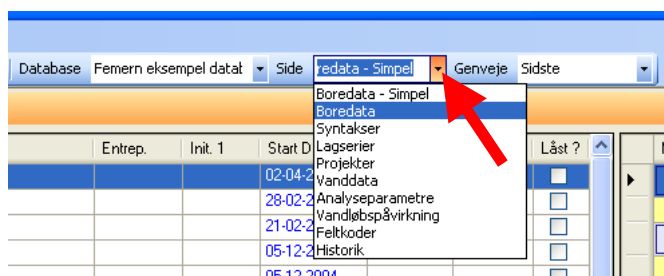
Database Femern eksempel datal Side oredata - Simpel Genveje Sidste

Boredata - Simpel
Boredata
Syntakser
Lagserier
Projekter
Vanddata
Analyseparametre
Vandløbspåvirkning
Feltkoder
Historik

Entrep. Init. 1 Start D Låst ?

02-04-2
28-02-2
21-02-2
05-12-2
05-12-2004